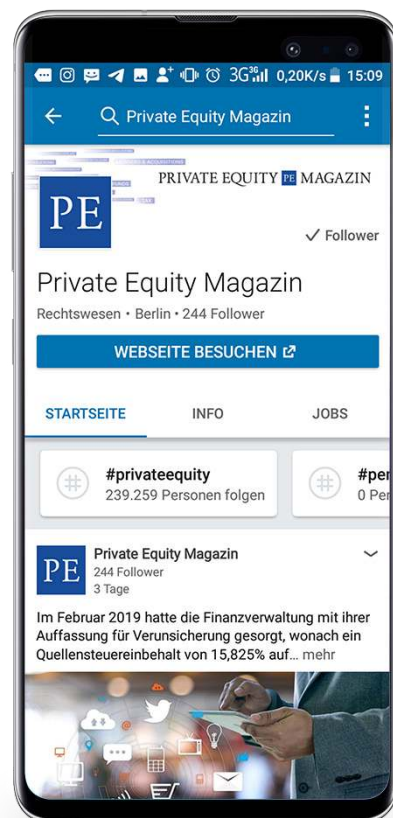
3G 0,20K/s 15:09

Private Equity Magazin

PRIVATE EQUITY PE MAGAZIN

PE

✓ Follower

Private Equity Magazin

Rechtswesen • Berlin • 244 Follower

WEBSEITE BESUCHEN

STARTSEITE INFO JOBS

#privateequity
239.259 Personen folgen

#per
0 Per

PE Private Equity Magazin
244 Follower
3 Tage

Im Februar 2019 hatte die Finanzverwaltung mit ihrer Auffassung für Verunsicherung gesorgt, wonach ein Quellensteuereinbehalt von 15,825% auf… mehr